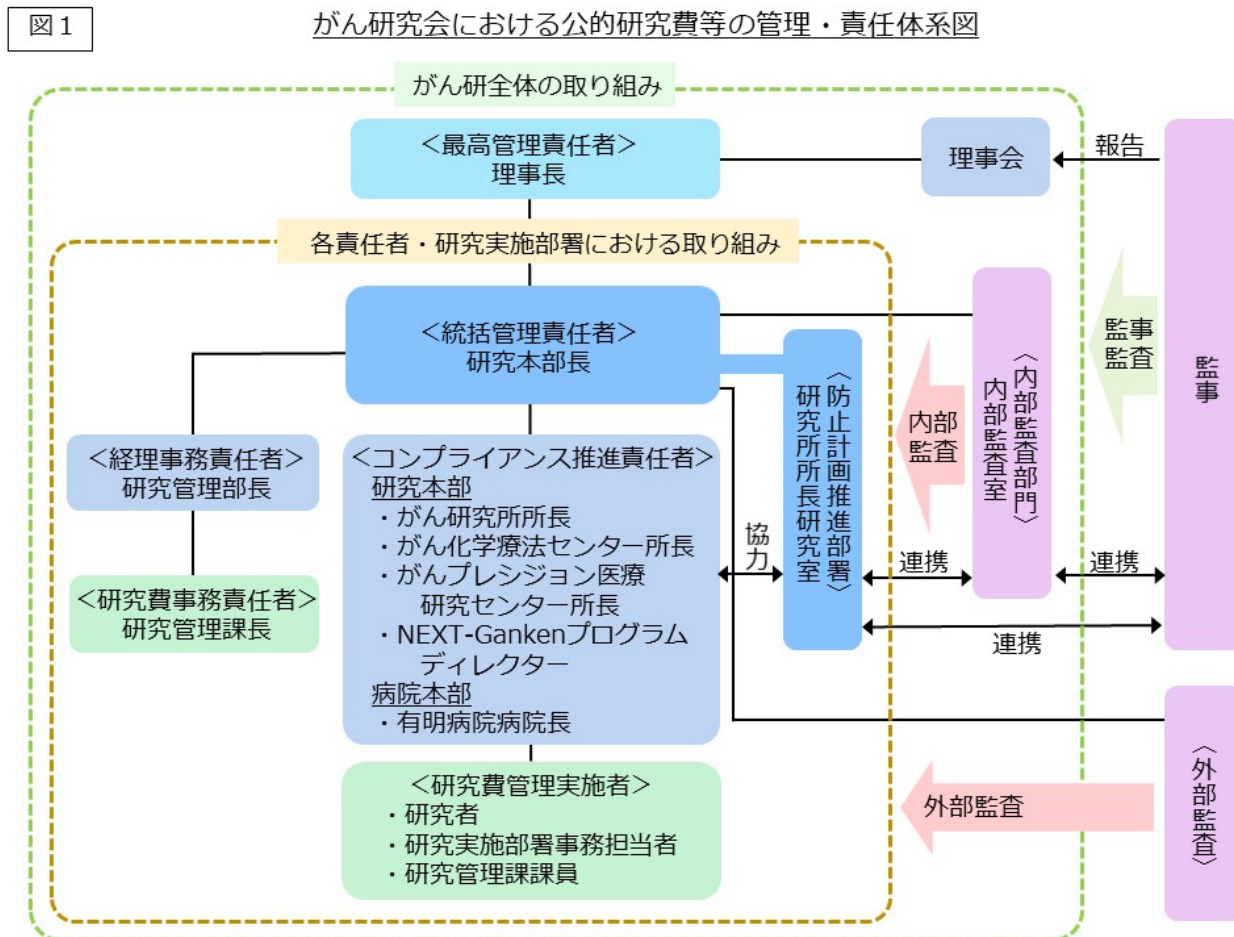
図１

がん研究会における公的研究費等の管理・責任体系図

がん研全体の取り組み

＜最高管理責任者＞
理事長

理事会

報告

監事

各責任者・研究実施部署における取り組み

＜統括管理責任者＞
研究本部長

〈防止計画推進部署〉
研究所所長研究室

〈内部監査部門〉
内部監査室

監事監査

内部監査

＜経理事務責任者＞
研究管理部長

＜研究費事務責任者＞
研究管理課長

＜コンプライアンス推進責任者＞
研究本部
・がん研究所所長
・がん化学療法センター所長
・がんプレシジョン医療研究センター所長
・NEXT-Gankenプログラムディレクター
病院本部
・有明病院病院長

協力

連携

連携

連携

＜研究費管理実施者＞
・研究者
・研究実施部署事務担当者
・研究管理課課員

外部監査

〈外部監査〉